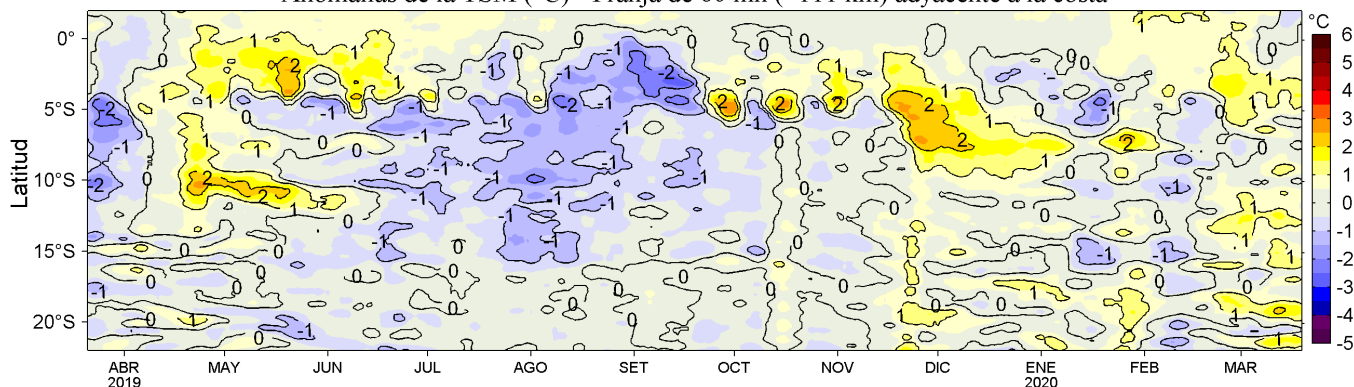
Anomalías de la TSM (°C) - Franja de 60 mn (~111 km) adyacente a la costa

Latitud

0°
5°S
10°S
15°S
20°S

ABR 2019
MAY
JUN
JUL
AGO
SET
OCT
NOV
DIC
ENE 2020
FEB
MAR

°C
6
5
4
3
2
1
0
-1
-2
-3
-4
-5

-2
-1
0
1
2
-2
-1
2
1
0
2
-1
0
1
2
-1
-2
2
2
2
2
1
2
-1
0
1